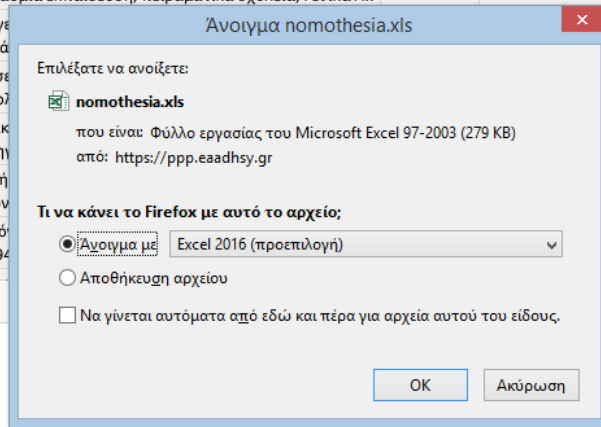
Άνοιγμα nomothesia.xls

Επιλέξατε να ανοίξετε:

nomothesia.xls

που είναι: Φύλλο εργασίας του Microsoft Excel 97-2003 (279 KB)

από: https://ppp.eaadhsy.gr

Τι να κάνει το Firefox με αυτό το αρχείο;

Άνοιγμα με Excel 2016 (προεπιλογή)

Αποθήκευση αρχείου

Να γίνεται αυτόματα από εδώ και πέρα για αρχεία αυτού του είδους.

OK Ακύρωση